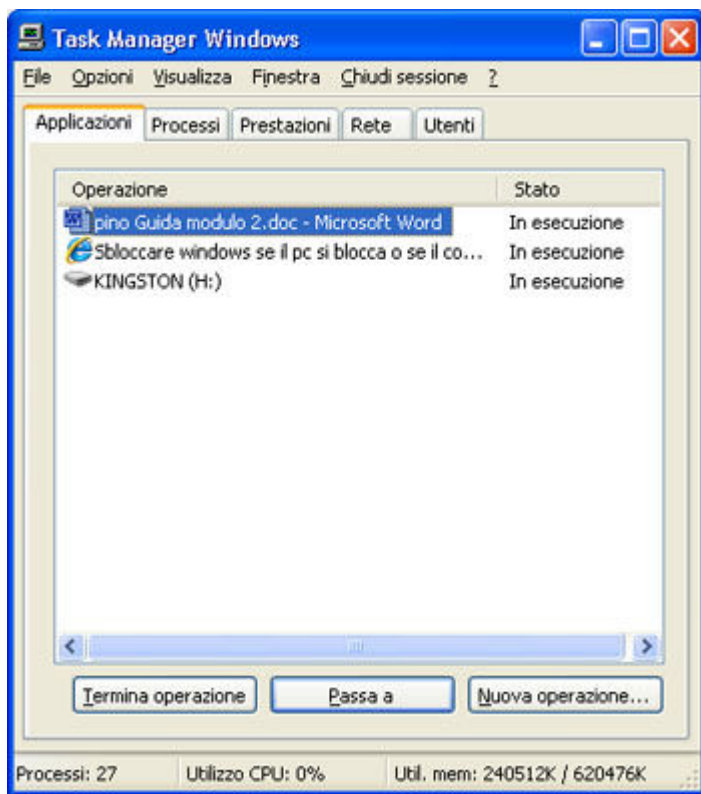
Task Manager Windows

File Opzioni Visualizza Finestra Chiudi sessione ?

Applicazioni Processi Prestazioni Rete Utenti

| Operazione | Stato |
|---|---|
| pino Guida modulo 2.doc - Microsoft Word | In esecuzione |
| Sbloccare windows se il pc si blocca o se il co... | In esecuzione |
| KINGSTON (H:) | In esecuzione |

Termina operazione Passa a Nuova operazione...

Processi: 27 Utilizzo CPU: 0% Util. mem: 240512K / 620476K